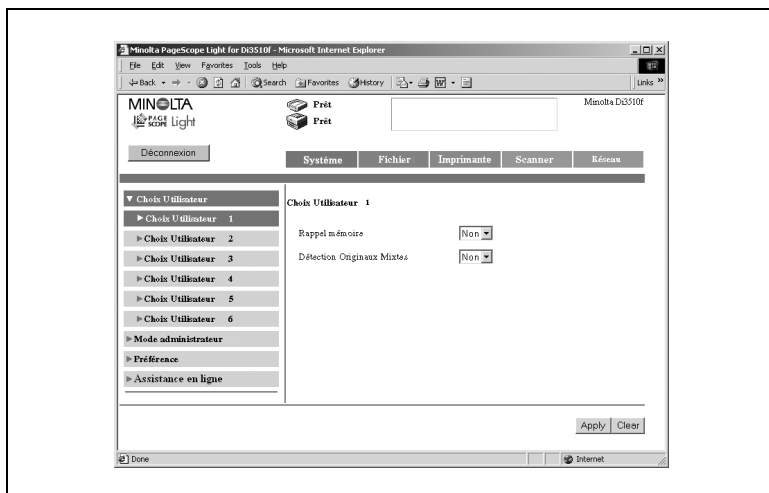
Minolta PageScope Light for Di3510f - Microsoft Internet Explorer

File Edit View Favorites Tools Help

Back Search Favorites History Links

MINOLTA
PAGE SCOPE Light

Prêt
Prêt

Minolta Di3510f

Déconnexion

Système | Fichier | Imprimante | Scanner | Réseau

▼ Choix Utilisateur
▶ Choix Utilisateur 1
▶ Choix Utilisateur 2
▶ Choix Utilisateur 3
▶ Choix Utilisateur 4
▶ Choix Utilisateur 5
▶ Choix Utilisateur 6
▶ Mode administrateur
▶ Préférence
▶ Assistance en ligne

Choix Utilisateur 1

Rappel mémoire Non

Détection Originaux Mixtes Non

Apply Clear

Done

Internet